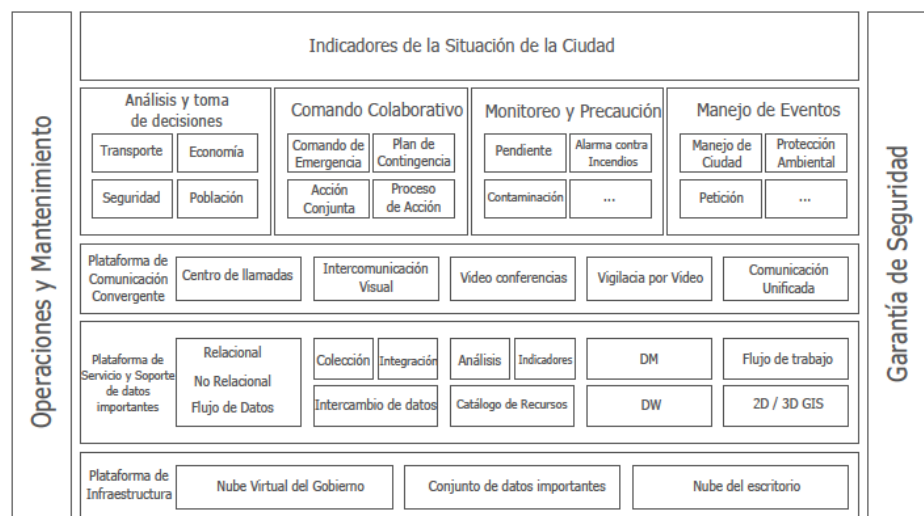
Operaciones y Mantenimiento

Indicadores de la Situación de la Ciudad

Análisis y toma de decisiones

Transporte
Economía
Seguridad
Población

Comando Colaborativo

Comando de Emergencia
Plan de Contingencia
Acción Conjunta
Proceso de Acción

Monitoreo y Precaución

Pendiente
Alarma contra Incendios
Contaminación
...

Manejo de Eventos

Manejo de Ciudad
Protección Ambiental
Petición
...

Plataforma de Comunicación Convergente
Centro de llamadas
Intercomunicación Visual
Video conferencias
Vigilacia por Video
Comunicación Unificada

Plataforma de Servicio y Soporte de datos importantes
Relacional
No Relacional
Flujo de Datos
Colección
Integración
Intercambio de datos
Análisis
Indicadores
Catálogo de Recursos
DM
DW
Flujo de trabajo
2D / 3D GIS

Plataforma de Infraestructura
Nube Virtual del Gobierno
Conjunto de datos importantes
Nube del escritorio

Garantía de Seguridad